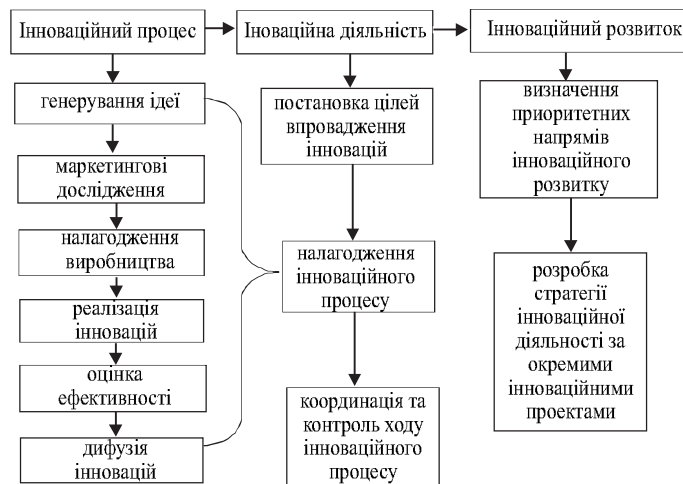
Інноваційний процес

Іноваційна діяльність

Інноваційний розвиток

генерування ідеї

маркетингові дослідження

налагодження виробництва

реалізація інновацій

оцінка ефективності

дифузія інновацій

постановка цілей впровадження інновацій

налагодження інноваційного процесу

координація та контроль ходу інноваційного процесу

визначення приоритетних напрямів інноваційного розвитку

розробка стратегії інноваційної діяльності за окремими інноваційними проектами